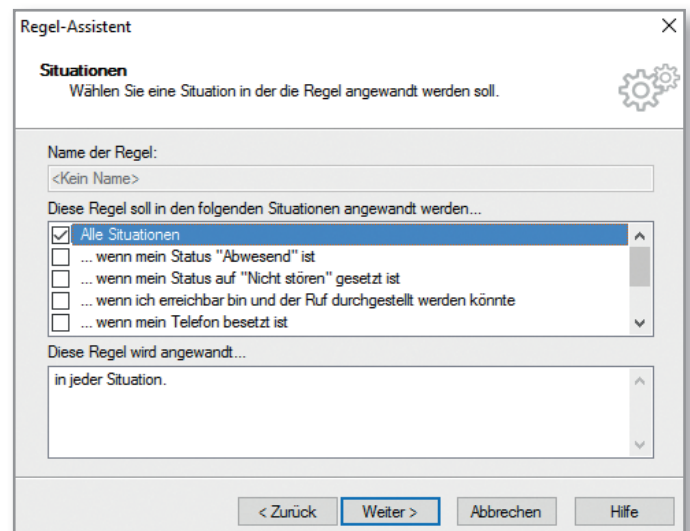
Regel-Assistent

Situationen
Wählen Sie eine Situation in der die Regel angewandt werden soll.

Name der Regel:
<Kein Name>

Diese Regel soll in den folgenden Situationen angewandt werden...
Alle Situationen
... wenn mein Status "Abwesend" ist
... wenn mein Status auf "Nicht stören" gesetzt ist
... wenn ich erreichbar bin und der Ruf durchgestellt werden könnte
... wenn mein Telefon besetzt ist

Diese Regel wird angewandt...
in jeder Situation.

< Zurück Weiter > Abbrechen Hilfe